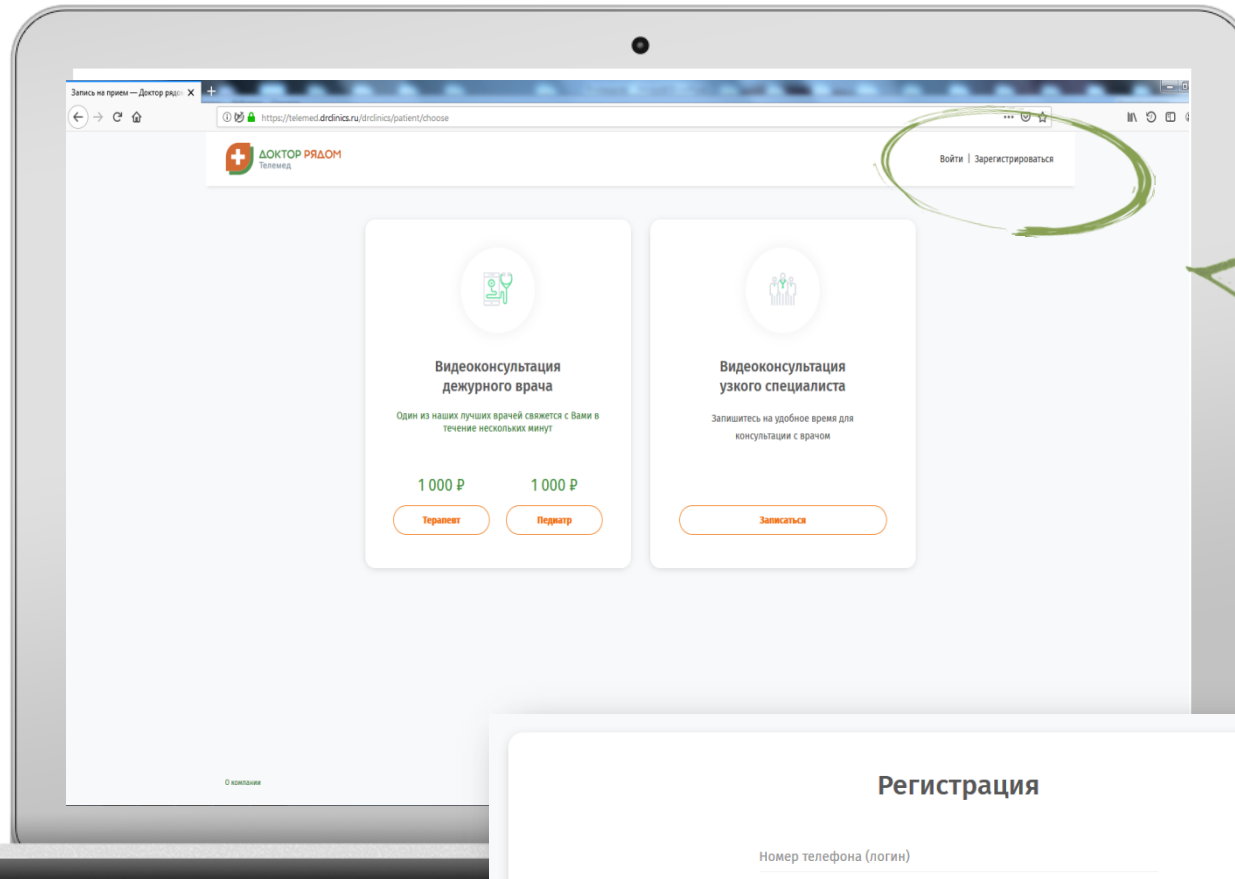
Запись на прием — Доктор рядо

https://telemed.drclinics.ru/drclinics/patient/choose

ДОКТОР РЯДОМ
Телемед

Войти | Зарегистрироваться

Видеоконсультация дежурного врача

Один из наших лучших врачей свяжется с Вами в течение нескольких минут

1 000 ₽

1 000 ₽

Терапевт

Педиатр

Видеоконсультация узкого специалиста

Запишитесь на удобное время для консультации с врачом

Записаться

О компании

Регистрация

Номер телефона (логин)